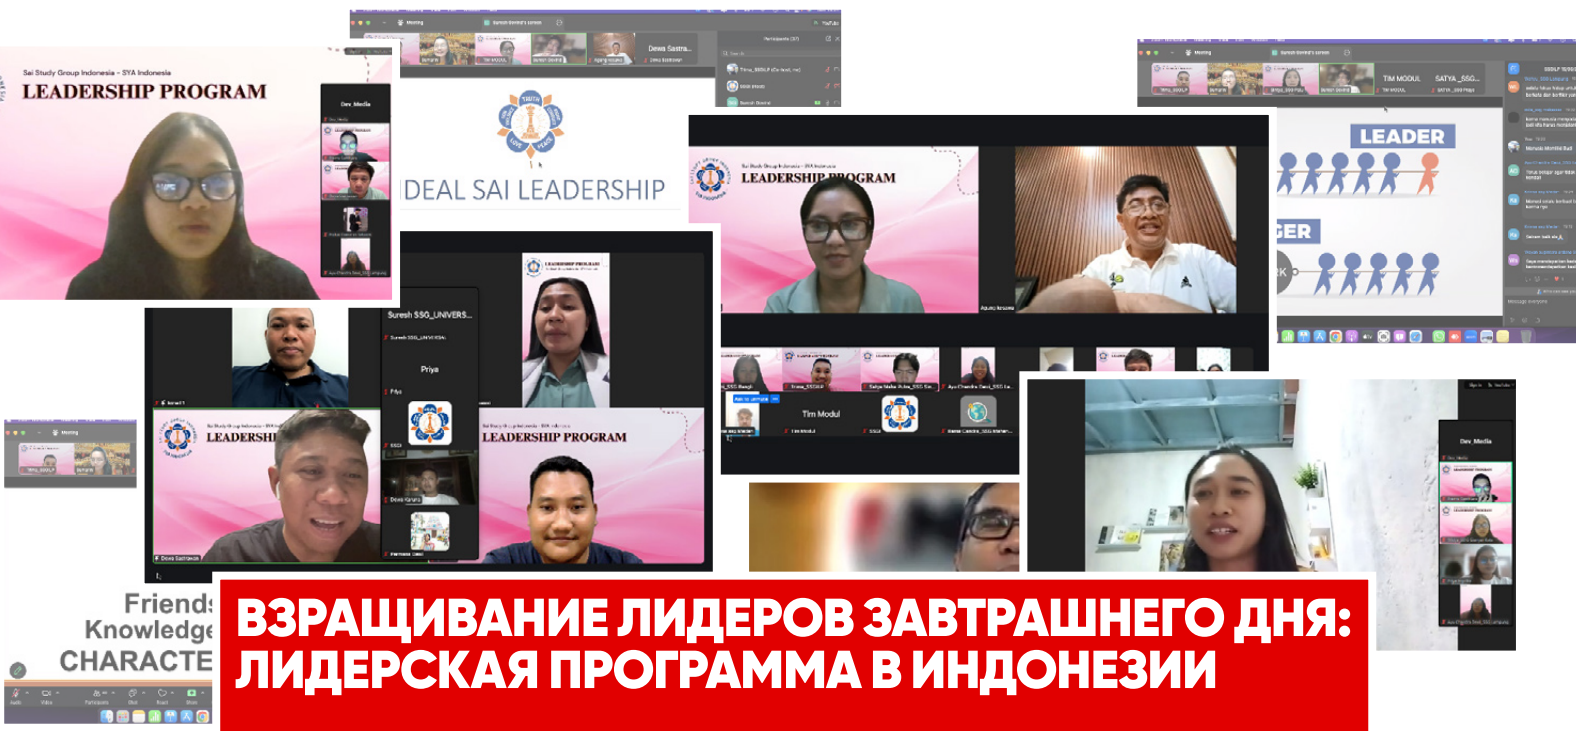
Sai Study Group Indonesia - SYA Indonesia
LEADERSHIP PROGRAM

Dev_Media

Dewa Sastra

TRUTH
LOVE
PEACE

IDEAL SAI LEADERSHIP

LEADERSHIP PROGRAM

LEADER

GER

Suresh SSG_UNIVERS...

Priya

LEADERSHI

LEADERSHIP PROGRAM

Tim Modul

TIM MODUL
SATYA _SSG...

Dev_Media

Friends
Knowledge
CHARACTE

ВЗРАЩИВАНИЕ ЛИДЕРОВ ЗАВТРАШНЕГО ДНЯ: ЛИДЕРСКАЯ ПРОГРАММА В ИНДОНЕЗИИ